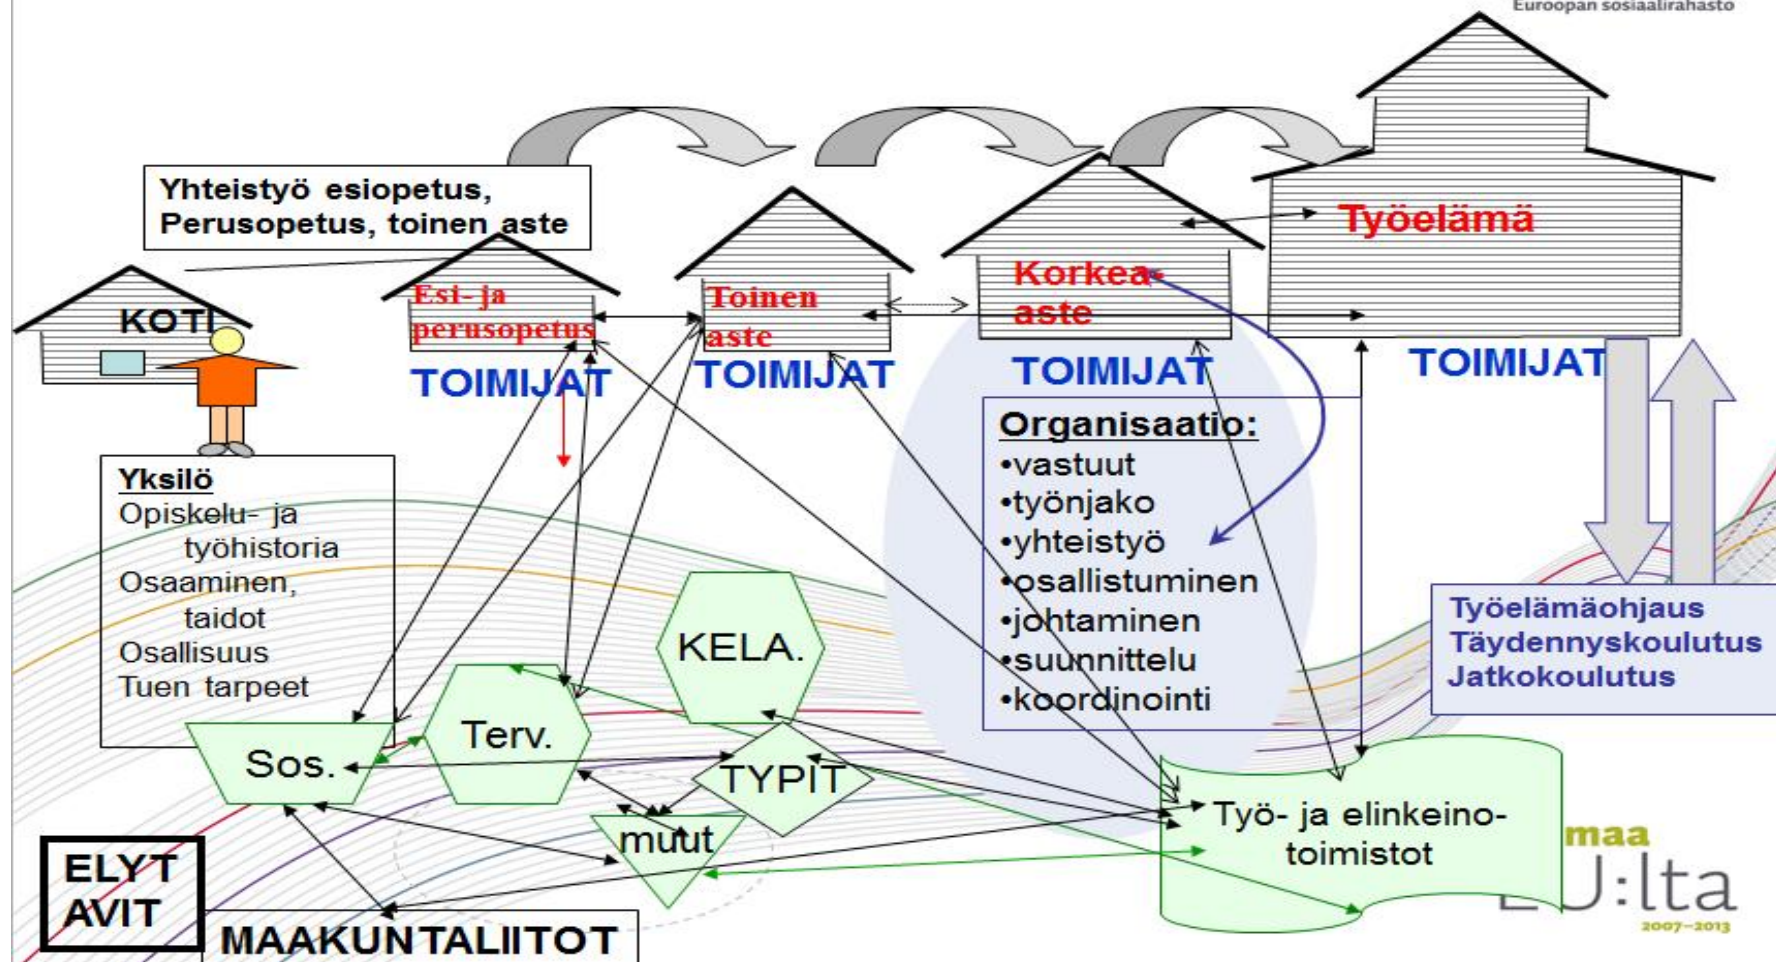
Euroopan sosiaalirahasto

Yhteistyö esiopetus, Perusopetus, toinen aste

KOTI

Esi- ja perusopetus

Toinen aste

Korkea-aste

Työelämä

TOIMIJAT

TOIMIJAT

TOIMIJAT

TOIMIJAT

Yksilö
Opiskelu- ja työhistoria
Osaaminen, taidot
Osallisuus
Tuen tarpeet

Organisaatio:
•vastuut
•työnjako
•yhteistyö
•osallistuminen
•johtaminen
•suunnittelu
•koordinointi

Työelämäohjaus
Täydennyskoulutus
Jatkokoulutus

KELA.

Terv.

Sos.

TYPIT

muut

Työ- ja elinkeinotoimistot

maa
EU:lta
2007–2013

ELYT
AVIT

MAAKUNTALIITOT